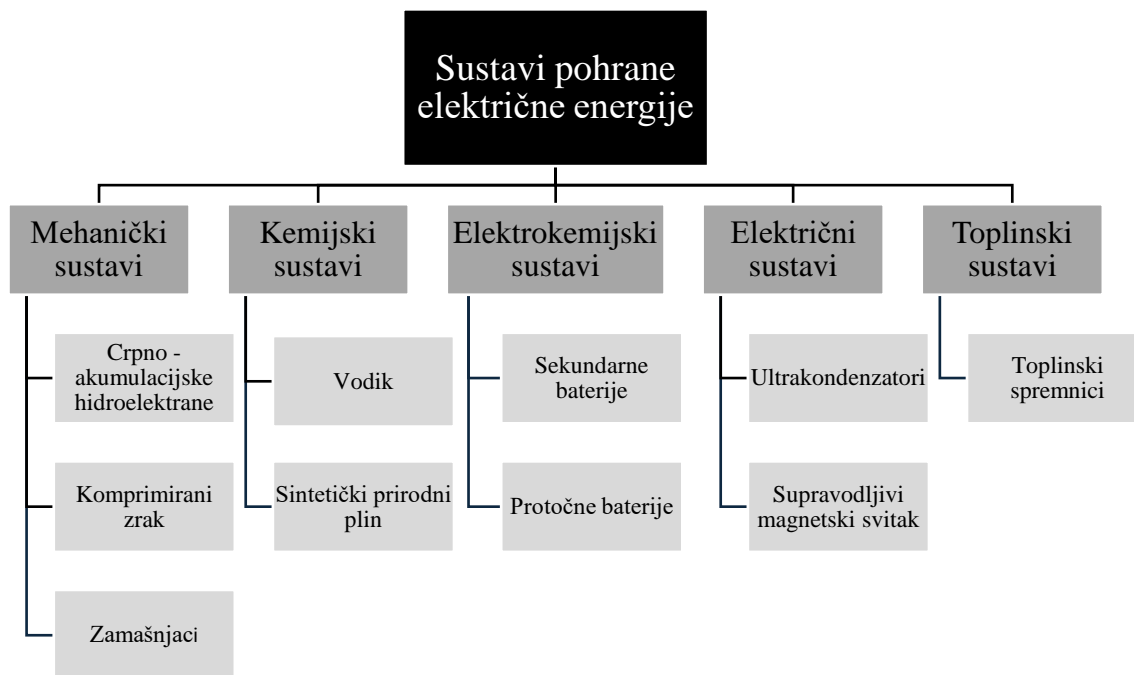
Sustavi pohrane električne energije

Mehanički sustavi

Crpno - akumulacijske hidroelektrane

Komprimirani zrak

Zamašnjaci

Kemijski sustavi

Vodik

Sintetički prirodni plin

Elektrokemijski sustavi

Sekundarne baterije

Protočne baterije

Električni sustavi

Ultrakondenzatori

Supravodljivi magnetski svitak

Toplinski sustavi

Toplinski spremnici